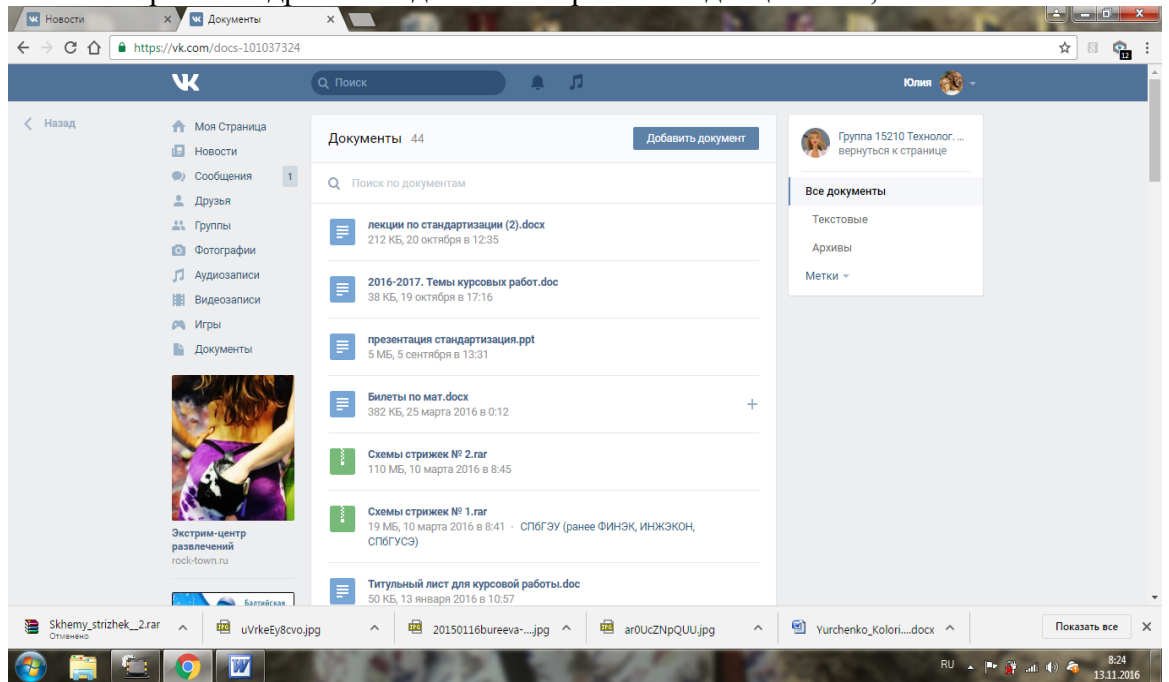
Новости
Документы
https://vk.com/docs-101037324
Поиск
Юлия

Назад

Моя Страница
Новости
Сообщения 1
Друзья
Группы
Фотографии
Аудиозаписи
Видеозаписи
Игры
Документы

Экстрим-центр развлечений
rock-town.ru

Балтийская

Документы 44
Добавить документ
Поиск по документам

лекции по стандартизации (2).docx
212 КБ, 20 октября в 12:35

2016-2017. Темы курсовых работ.doc
38 КБ, 19 октября в 17:16

презентация стандартизация.ppt
5 МБ, 5 сентября в 13:31

Билеты по мат.docx
382 КБ, 25 марта 2016 в 0:12

Схемы стрижек № 2.rar
110 МБ, 10 марта 2016 в 8:45

Схемы стрижек № 1.rar
19 МБ, 10 марта 2016 в 8:41 · СПбГЭУ (ранее ФИНЭК, ИНЖЭКОН, СПбГУСЭ)

Титульный лист для курсовой работы.doc
50 КБ, 13 января 2016 в 10:57

Группа 15210 Технолог. ...
вернуться к странице

Все документы
Текстовые
Архивы
Метки

Skhemy_strizhek__2.rar
Отменено
uVrkeEy8cvo.jpg
20150116bureeva-....jpg
ar0UcZNpQUU.jpg
Yurchenko_Kolori....docx
Показать все

RU
8:24
13.11.2016